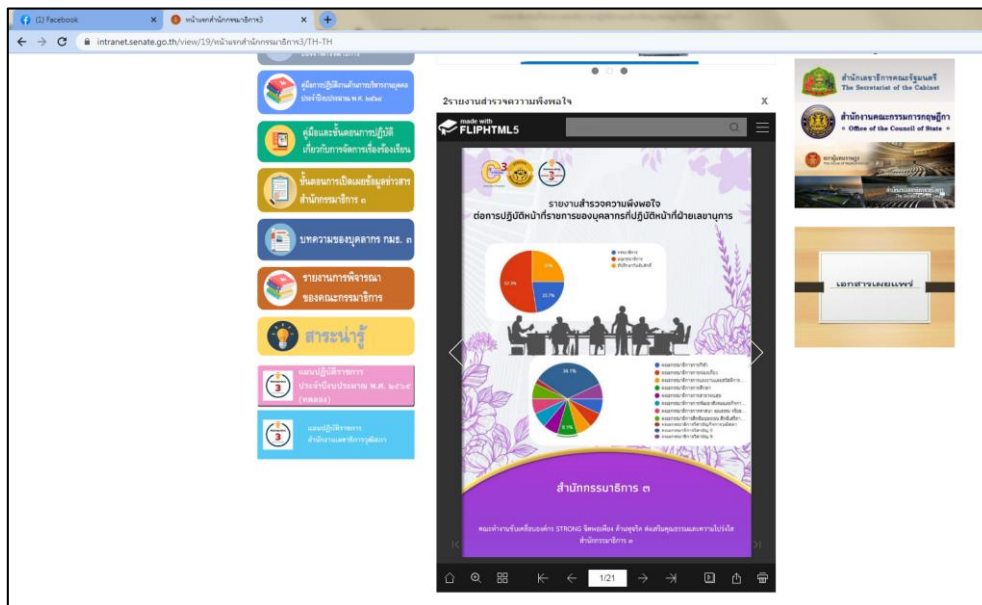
(1) Facebook
หน้าแรกสำนักกรรมาธิการ3
intranet.senate.go.th/view/19/หน้าแรกสำนักกรรมาธิการ3/TH-TH

คู่มือการปฏิบัติงานด้านการบริหารงานบุคคล ประจำปีงบประมาณ พ.ศ. ๒๕๖๔

คู่มือและขั้นตอนการปฏิบัติ เกี่ยวกับการจัดการเรื่องร้องเรียน

ขั้นตอนการเปิดเผยข้อมูลข่าวสาร สำนักกรรมาธิการ ๓

บทความของบุคลากร กมธ. ๓

รายงานการพิจารณา ของคณะกรรมาธิการ

สาระน่ารู้

แผนปฏิบัติราชการ ประจำปีงบประมาณ พ.ศ. ๒๕๖๕ (ทดลอง)

แผนปฏิบัติราชการ สำนักงานเลขาธิการวุฒิสภา

2รายงานสำรวจความพึงพอใจ
X
made with FLIPHTML5

รายงานสำรวจความพึงพอใจ
ต่อการปฏิบัติหน้าที่ราชการของบุคลากรที่ปฏิบัติหน้าที่ฝ่ายเลขานุการ

34.1%

สำนักกรรมาธิการ ๓

1/21

สำนักเลขาธิการคณะรัฐมนตรี
The Secretariat of the Cabinet

สำนักงานคณะกรรมการกฤษฎีกา
• Office of the Council of State •

เอกสารเผยแพร่